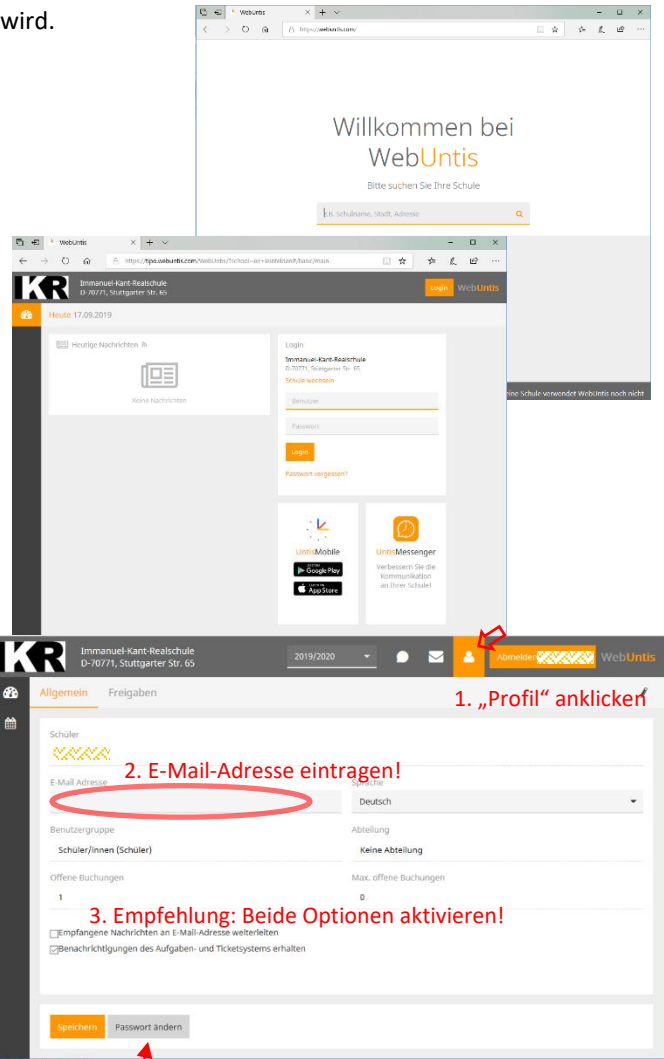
wird.

WebUntis
https://webuntis.com/

Willkommen bei
WebUntis

Bitte suchen Sie Ihre Schule

z.B. Schulname, Stadt, Adresse

eine Schule verwendet WebUntis noch nicht

WebUntis
https://tipo.webuntis.com/WebUntis/?school=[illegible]#/basic/main

KR
Immanuel-Kant-Realschule
D-70771, Stuttgarter Str. 65

Login WebUntis

Heute 17.09.2019

Heutige Nachrichten

Keine Nachrichten

Login
Immanuel-Kant-Realschule
D-70771, Stuttgarter Str. 65
Schule wechseln

Benutzer
Passwort
Login
Passwort vergessen?

UntisMobile
Google Play
App Store

UntisMessenger
Verbessern Sie die Kommunikation an Ihrer Schule!

KR
Immanuel-Kant-Realschule
D-70771, Stuttgarter Str. 65

2019/2020

Abmelden WebUntis

Allgemein Freigaben

1. „Profil“ anklicken

Schüler

2. E-Mail-Adresse eintragen!

E-Mail Adresse

Sprache
Deutsch

Benutzergruppe
Schüler/innen (Schüler)

Abteilung
Keine Abteilung

Offene Buchungen
1

Max. offene Buchungen
0

3. Empfehlung: Beide Optionen aktivieren!

Empfangene Nachrichten an E-Mail-Adresse weiterleiten
Benachrichtigungen des Aufgaben- und Ticketsystems erhalten

Speichern Passwort ändern